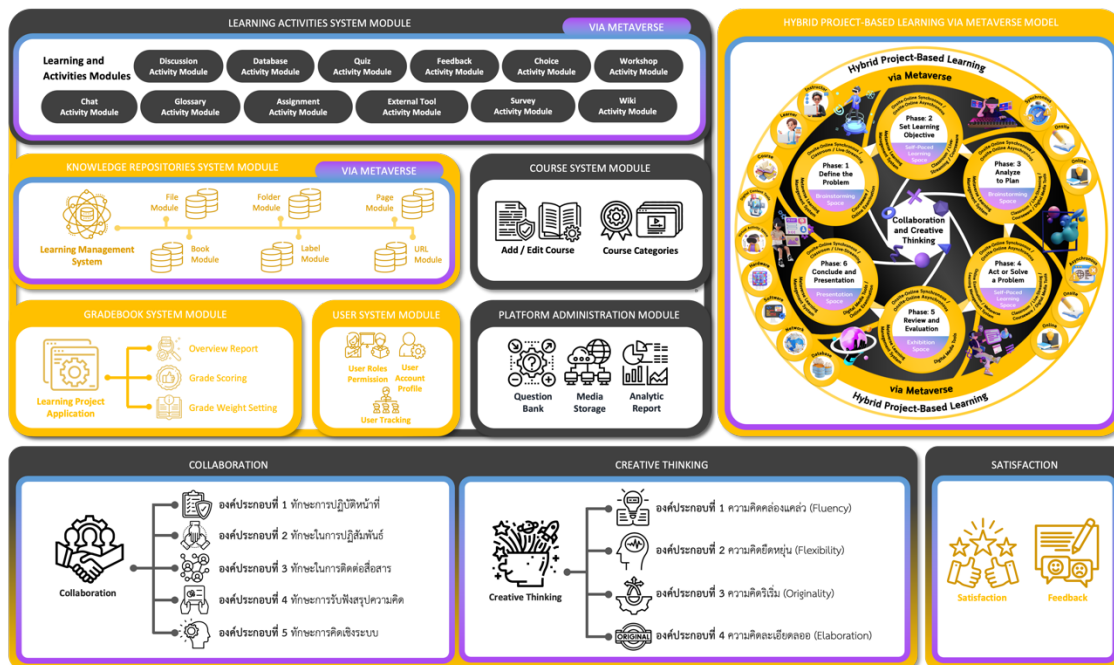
LEARNING ACTIVITIES SYSTEM MODULE

VIA METAVERSE

Learning and Activities Modules

Discussion Activity Module

Database Activity Module

Quiz Activity Module

Feedback Activity Module

Choice Activity Module

Workshop Activity Module

Chat Activity Module

Glossary Activity Module

Assignment Activity Module

External Tool Activity Module

Survey Activity Module

Wiki Activity Module

KNOWLEDGE REPOSITORIES SYSTEM MODULE

VIA METAVERSE

Learning Management System

File Module

Folder Module

Page Module

Book Module

Label Module

URL Module

COURSE SYSTEM MODULE

Add / Edit Course

Course Categories

GRADEBOOK SYSTEM MODULE

Learning Project Application

Overview Report

Grade Scoring

Grade Weight Setting

USER SYSTEM MODULE

User Roles Permission

User Account Profile

User Tracking

PLATFORM ADMINISTRATION MODULE

Question Bank

Media Storage

Analytic Report

HYBRID PROJECT-BASED LEARNING VIA METAVERSE MODEL

Hybrid Project-Based Learning via Metaverse

Phase: 1 Define the Problem

Brainstorming Space

Phase: 2 Set Learning Objective

Self-Paced Learning Space

Phase: 3 Analyze to Plan

Brainstorming Space

Phase: 4 Act or Solve a Problem

Self-Paced Learning Space

Phase: 5 Review and Evaluation

Exhibition Space

Phase: 6 Conclude and Presentation

Presentation Space

Collaboration and Creative Thinking

Instructor

Learner

Course

Video

Software

Network

Database

Synchronous

Online

Asynchronous

via Metaverse

Hybrid Project-Based Learning

COLLABORATION

Collaboration

องค์ประกอบที่ 1 ทักษะการปฏิบัติหน้าที่

องค์ประกอบที่ 2 ทักษะในการปฏิสัมพันธ์

องค์ประกอบที่ 3 ทักษะในการติดต่อสื่อสาร

องค์ประกอบที่ 4 ทักษะการรับฟังสรุปความคิด

องค์ประกอบที่ 5 ทักษะการคิดเชิงระบบ

CREATIVE THINKING

Creative Thinking

องค์ประกอบที่ 1 ความคิดคล่องแคล่ว (Fluency)

องค์ประกอบที่ 2 ความคิดยืดหยุ่น (Flexibility)

องค์ประกอบที่ 3 ความคิดริเริ่ม (Originality)

ORIGINAL

องค์ประกอบที่ 4 ความคิดละเอียดลออ (Elaboration)

SATISFACTION

Satisfaction

Feedback